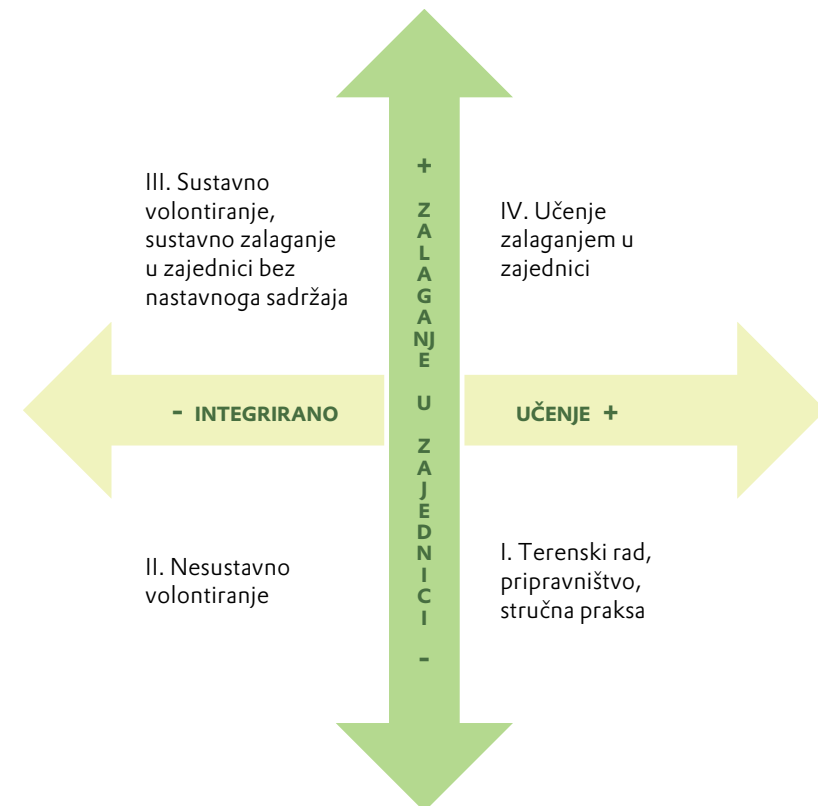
III. Sustavno volontiranje, sustavno zalaganje u zajednici bez nastavnoga sadržaja

+

ZALAGANJE U ZAJEDNICI

-

IV. Učenje zalaganjem u zajednici

- INTEGRIRANO

UČENJE +

II. Nesustavno volontiranje

I. Terenski rad, pripravništvo, stručna praksa